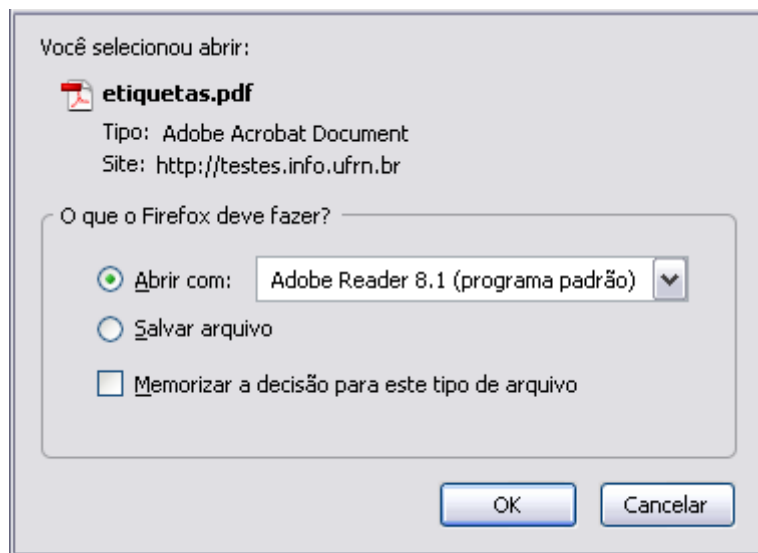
Você selecionou abrir:

etiquetas.pdf
Tipo: Adobe Acrobat Document
Site: http://testes.info.ufrn.br

O que o Firefox deve fazer?

Abrir com: Adobe Reader 8.1 (programa padrão)

Salvar arquivo

Memorizar a decisão para este tipo de arquivo

OK Cancelar